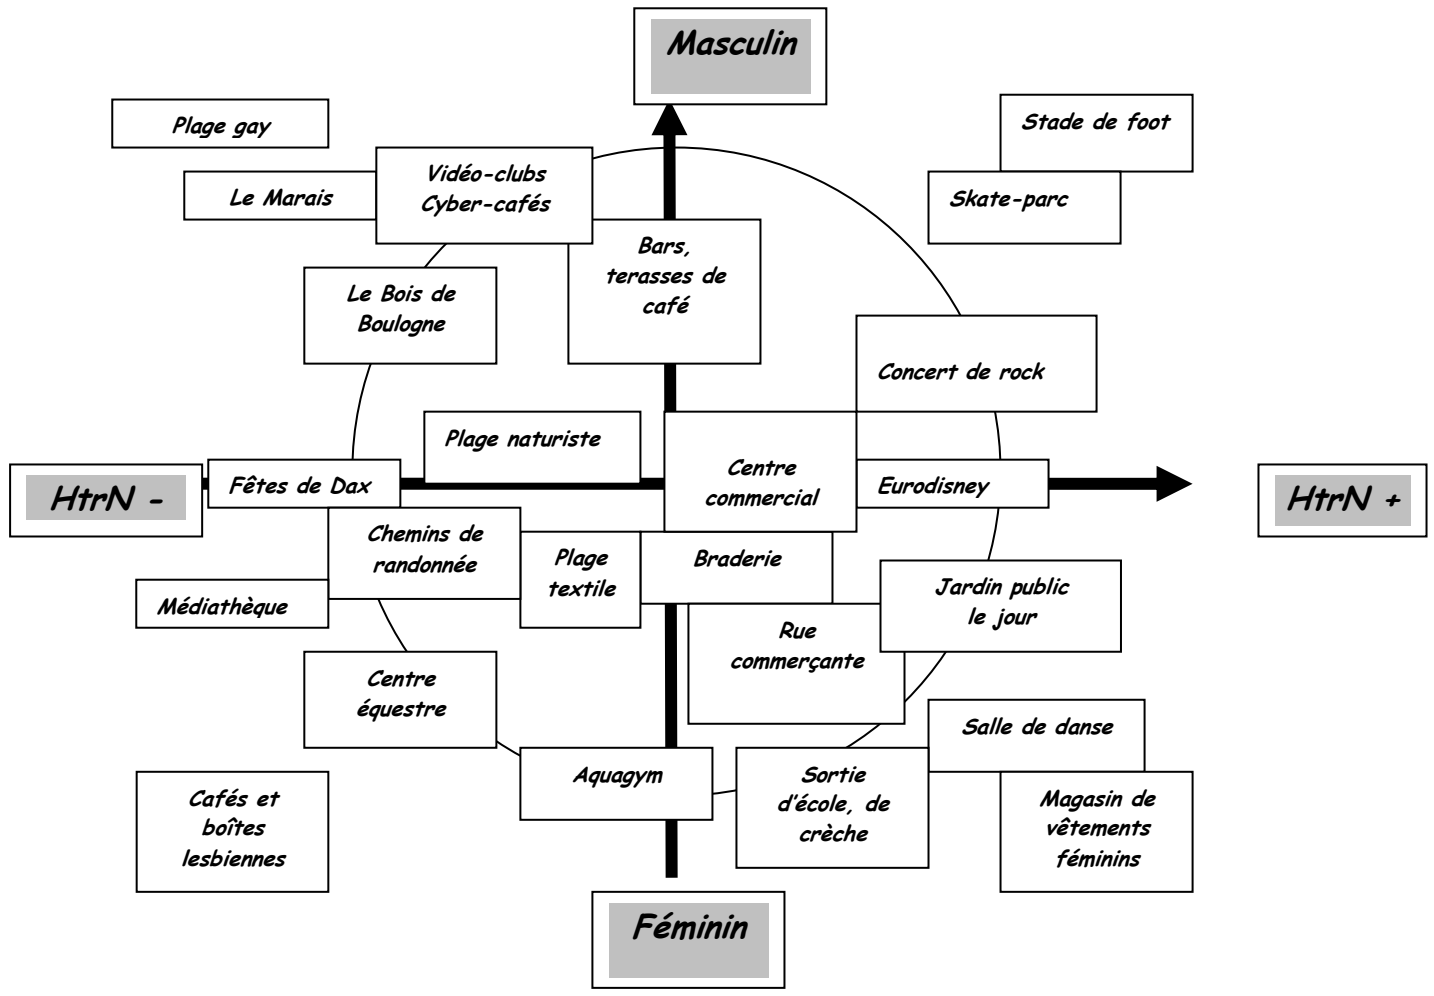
Masculin

Plage gay

Stade de foot

Vidéo-clubs Cyber-cafés

Le Marais

Skate-parc

Bars, terasses de café

Le Bois de Boulogne

Concert de rock

Plage naturiste

HtrN -

Fêtes de Dax

Centre commercial

Eurodisney

HtrN +

Chemins de randonnée

Plage textile

Braderie

Médiathèque

Jardin public le jour

Rue commerçante

Centre équestre

Salle de danse

Aquagym

Sortie d'école, de crèche

Magasin de vêtements féminins

Cafés et boîtes lesbiennes

Féminin